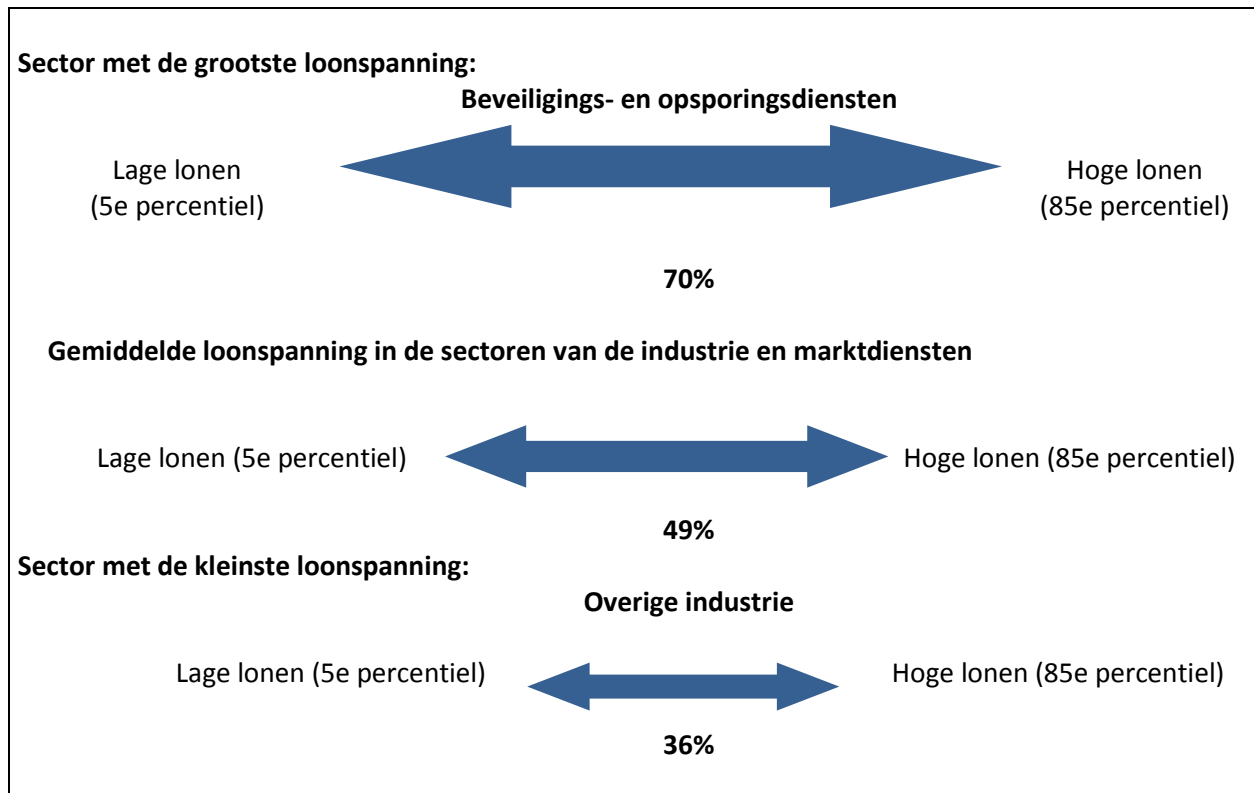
Sector met de grootste loonspanning:

Beveiligings- en opsporingsdiensten

Lage lonen (5e percentiel)

Hoge lonen (85e percentiel)

70%

Gemiddelde loonspanning in de sectoren van de industrie en marktdiensten

Lage lonen (5e percentiel)

Hoge lonen (85e percentiel)

49%

Sector met de kleinste loonspanning:

Overige industrie

Lage lonen (5e percentiel)

Hoge lonen (85e percentiel)

36%